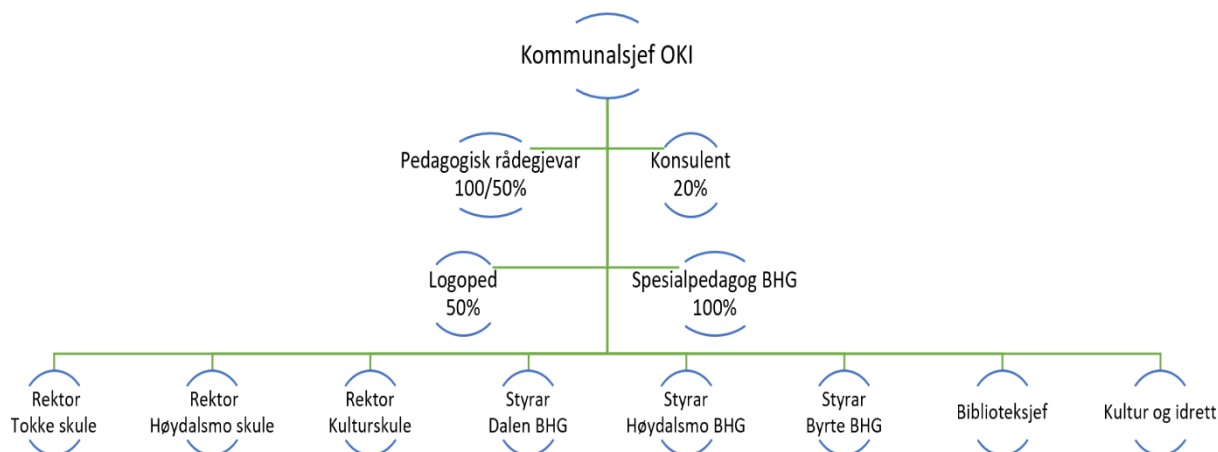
Kommunalsjef OKI

Pedagogisk rådegjevar 100/50%

Konsulent 20%

Logoped 50%

Spesialpedagog BHG 100%

Rektor Tokke skule

Rektor Høydalsmo skule

Rektor Kulturskule

Styrar Dalen BHG

Styrar Høydalsmo BHG

Styrar Byrte BHG

Biblioteksjef

Kultur og idrett